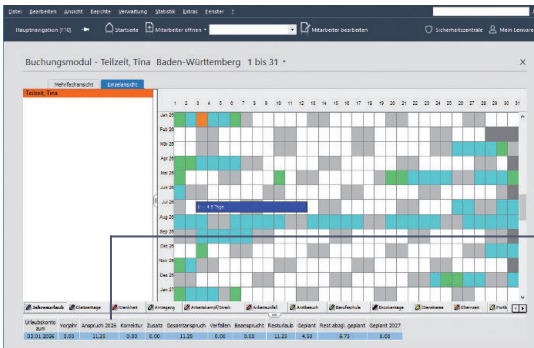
Datei Bearbeiten Ansicht Berichte Verwaltung Statistik Extras Fenster ?

Hauptnavigation [F10] Startseite Mitarbeiter öffnen Mitarbeiter bearbeiten Sicherheitszentrale Mein Lexware

Buchungsmodul - Teilzeit, Tina Baden-Württemberg 1 bis 31

Mehrfachansicht Einzelansicht

Teilzeit, Tina

1 2 3 4 5 6 7 8 9 10 11 12 13 14 15 16 17 18 19 20 21 22 23 24 25 26 27 28 29 30 31

Jan 26
Feb 26
Mrz 26
Apr 26
Mai 26
Jun 26
Jul 26
Aug 26
Sep 26
Okt 26
Nov 26
Dez 26
Jan 27

U - 4,5 Tage

Jahresurlaub Gleittage Krankheit Arztgang Arbeitsunfall Krank Arbeitsunfall Arztbesuch Berufsschule Brückentage Dienstreise Ehrenamt Fortb

| Urlaubskonto zum | Vorjahr | Anspruch 2026 | Korrektur | Zusatz | Gesamtanspruch | Verfallen | Beansprucht | Resturlaub | Geplant | Rest abzgl. geplant | Geplant 2027 |
|---|---|---|---|---|---|---|---|---|---|---|---|
| 03.01.2026 | 0,00 | 11,25 | 0,00 | 0,00 | 11,25 | 0,00 | 0,00 | 11,25 | 4,50 | 6,75 | 0,00 |